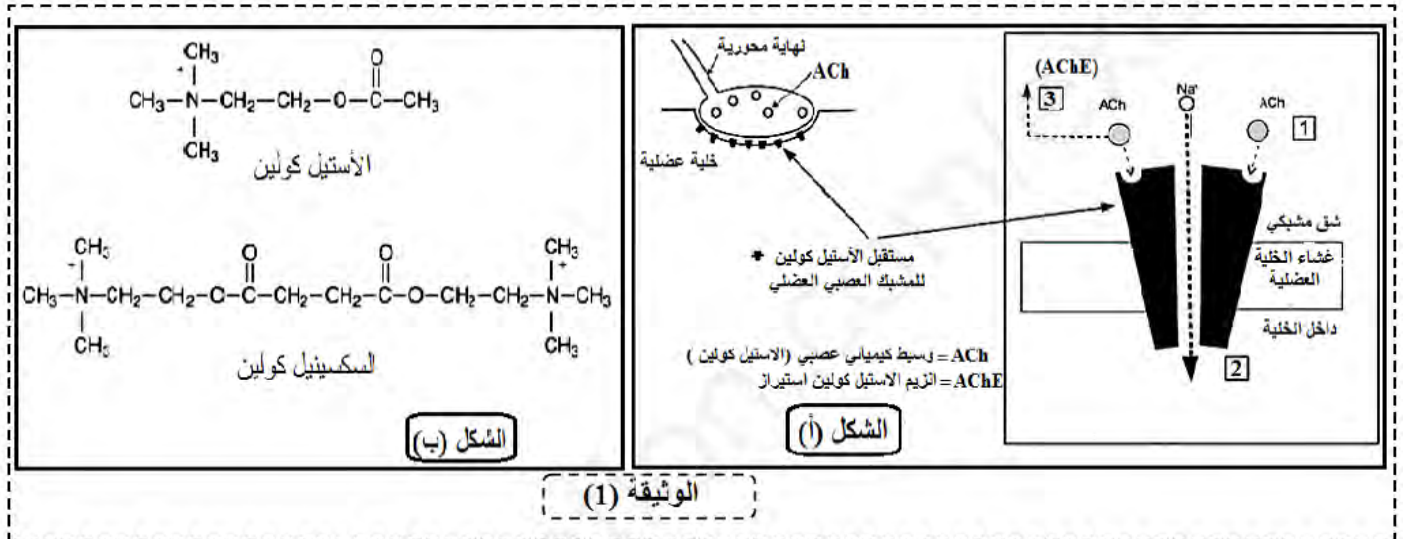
نهاية محورية
ACh
خلية عضلية
مستقبل الأستيل كولين
للمشبك العصبي العضلي
ACh = وسيط كيميائي عصبي (الاستيل كولين)
AChE = انزيم الاستيل كولين استيراز
الشكل (أ)

(AChE)
3
ACh
$Na^+$
ACh
1
شق مشبكي
غشاء الخلية العضلية
داخل الخلية
2

$CH_3-\overset{+}{N}(CH_3)_2-CH_2-CH_2-O-\overset{O}{\overset{\|}{C}}-CH_3$
الأستيل كولين

$CH_3-\overset{+}{N}(CH_3)_2-CH_2-CH_2-O-\overset{O}{\overset{\|}{C}}-CH_2-CH_2-\overset{O}{\overset{\|}{C}}-O-CH_2-CH_2-\overset{+}{N}(CH_3)_2-CH_3$
السكسينيل كولين
الشكل (ب)

الوثيقة (1)